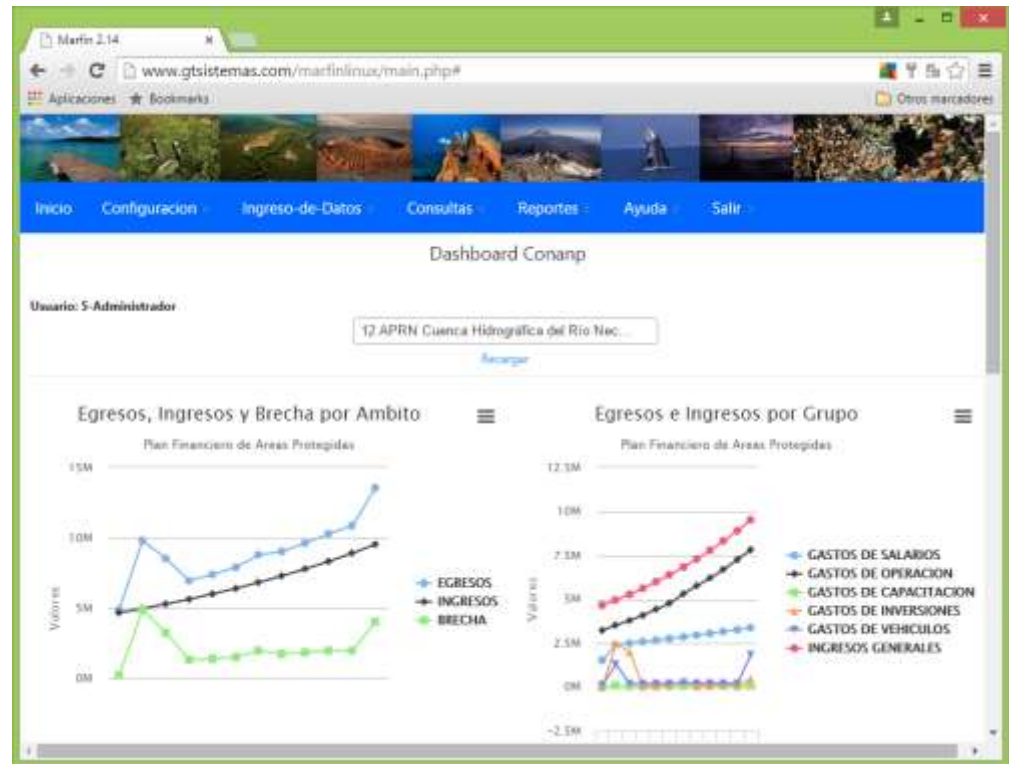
Marfin 2.14

www.gtsistemas.com/marfinlinux/main.php#

Aplicaciones Bookmarks

Otros marcadores

Inicio Configuracion Ingreso-de-Datos Consultas Reportes Ayuda Salir

Dashboard Conanp

Usuario: 5-Administrador

12 APRN Cuenca Hidrográfica del Río Nec...

Recargar

Egresos, Ingresos y Brecha por Ambito

Plan Financiero de Areas Protegidas

15M
10M
5M
0M

Valores

EGRESOS
INGRESOS
BRECHA

Egresos e Ingresos por Grupo

Plan Financiero de Areas Protegidas

12.5M
10M
7.5M
5M
2.5M
0M
-2.5M

Valores

GASTOS DE SALARIOS
GASTOS DE OPERACION
GASTOS DE CAPACITACION
GASTOS DE INVERSIONES
GASTOS DE VEHICULOS
INGRESOS GENERALES